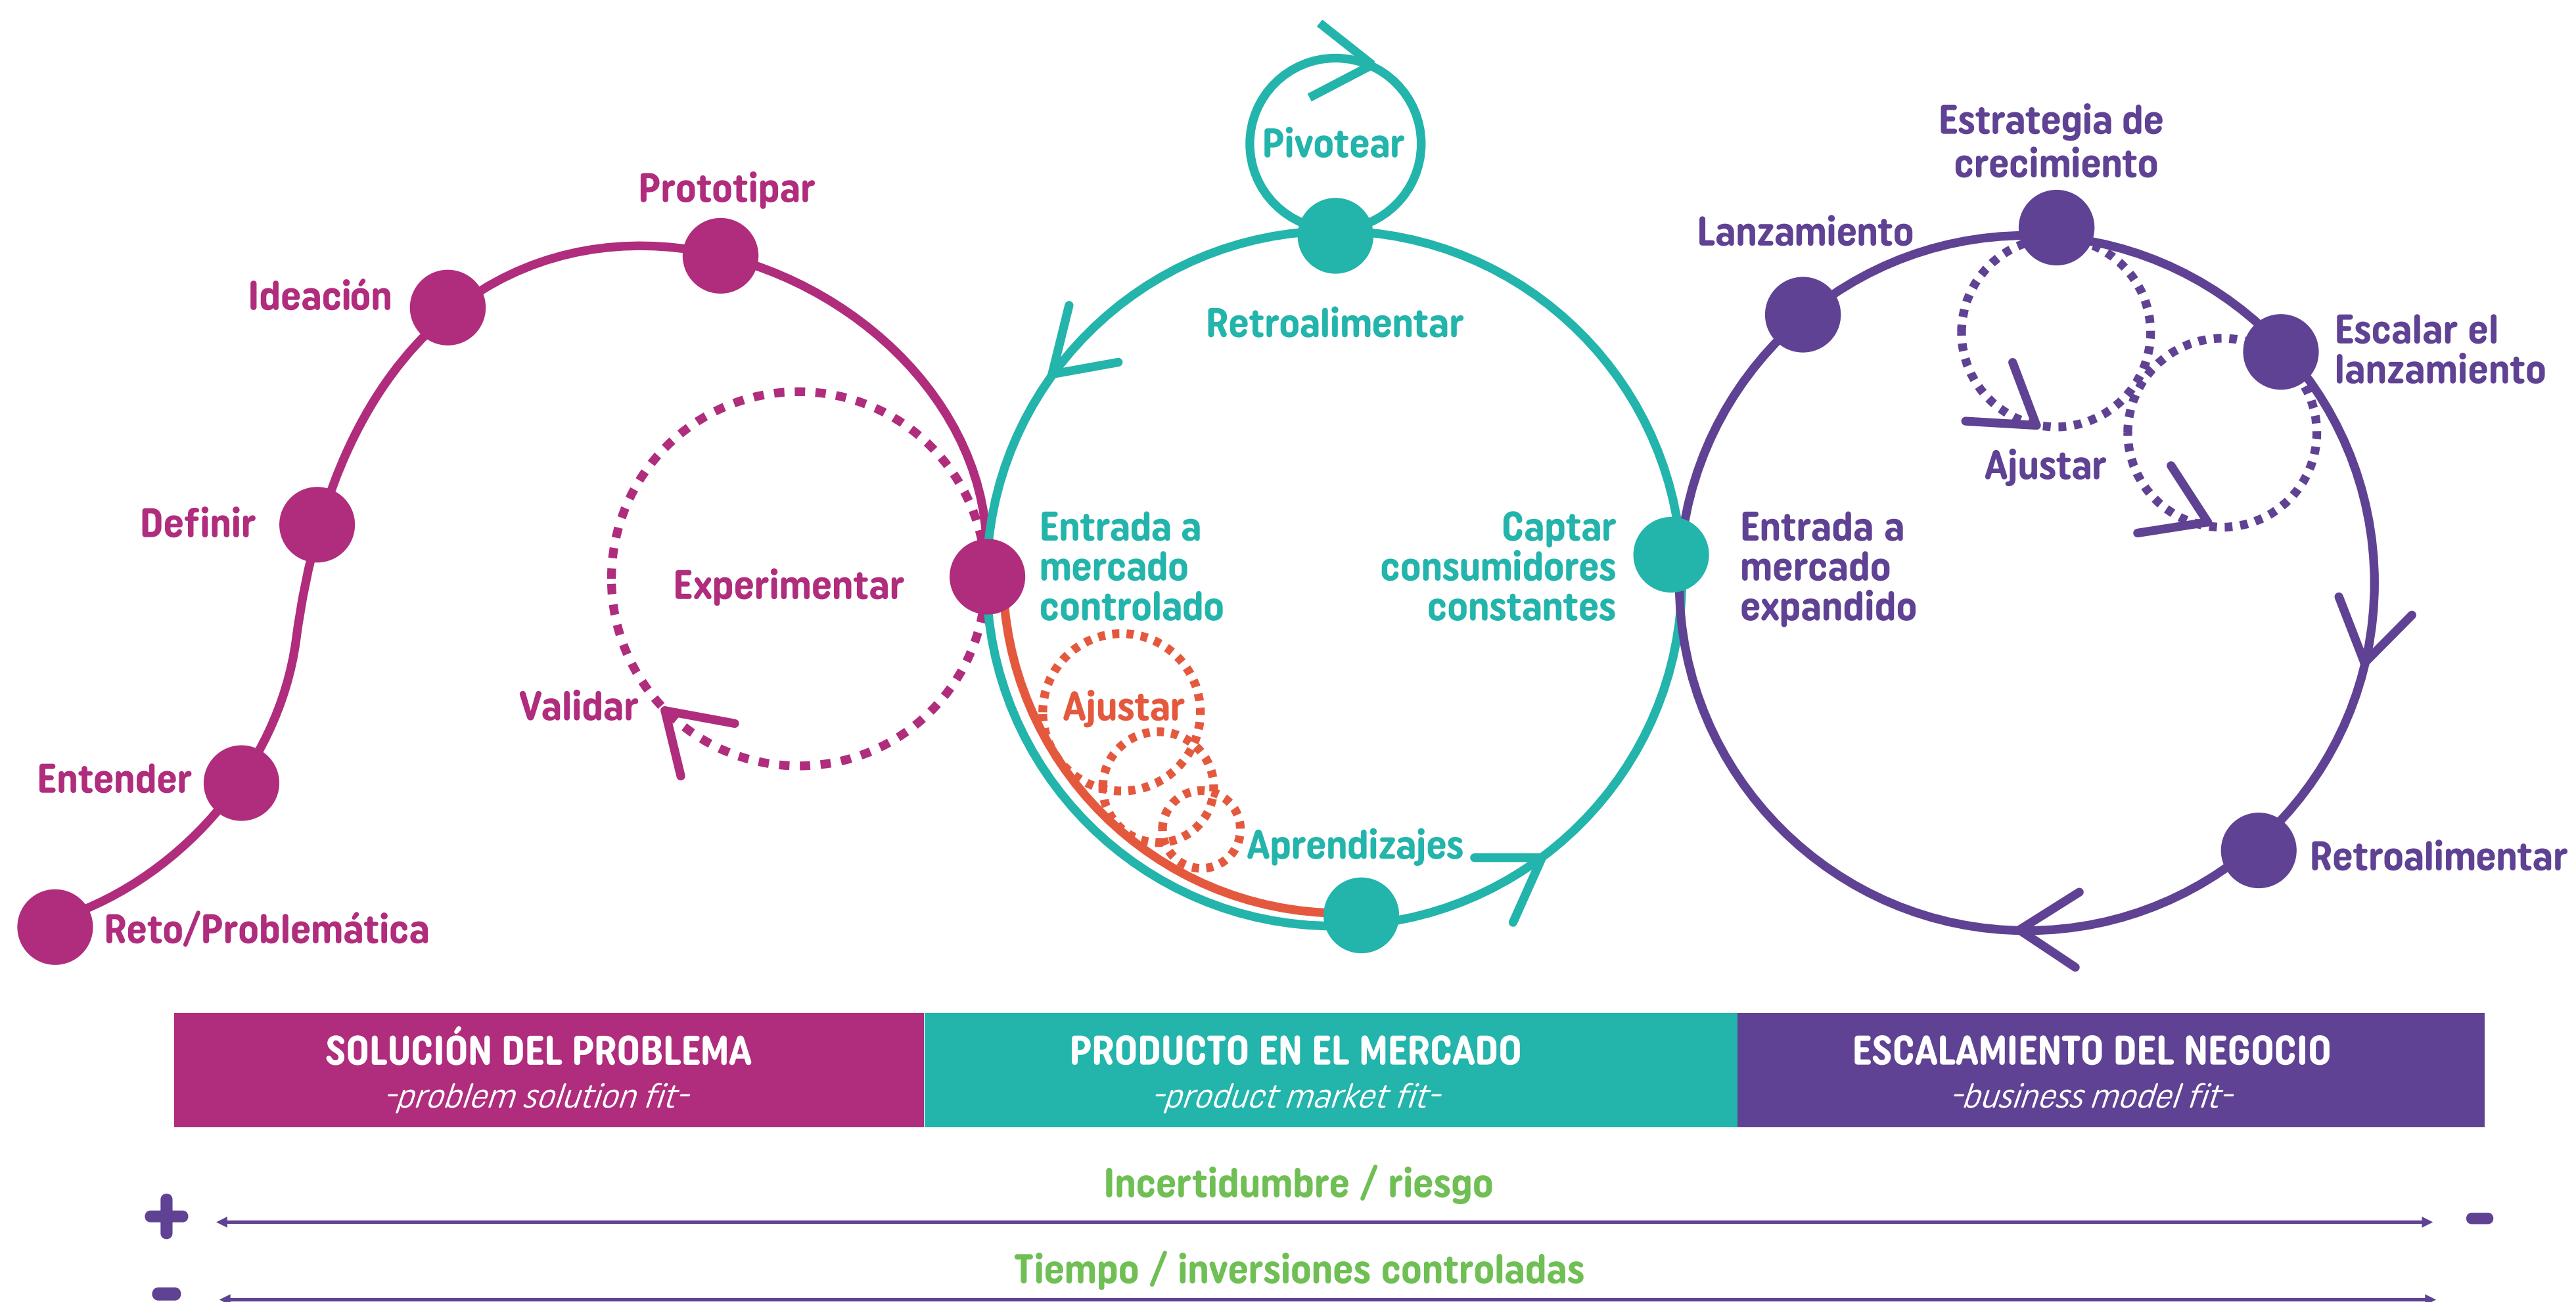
Pivotear

Prototipar

Estrategia de crecimiento

Ideación

Lanzamiento

Retroalimentar

Escalar el lanzamiento

Ajustar

Definir

Experimentar

Entrada a mercado controlado

Captar consumidores constantes

Entrada a mercado expandido

Ajustar

Validar

Entender

Aprendizajes

Retroalimentar

Reto/Problemática

SOLUCIÓN DEL PROBLEMA
-problem solution fit-

PRODUCTO EN EL MERCADO
-product market fit-

ESCALAMIENTO DEL NEGOCIO
-business model fit-

Incertidumbre / riesgo

+

-

Tiempo / inversiones controladas

-